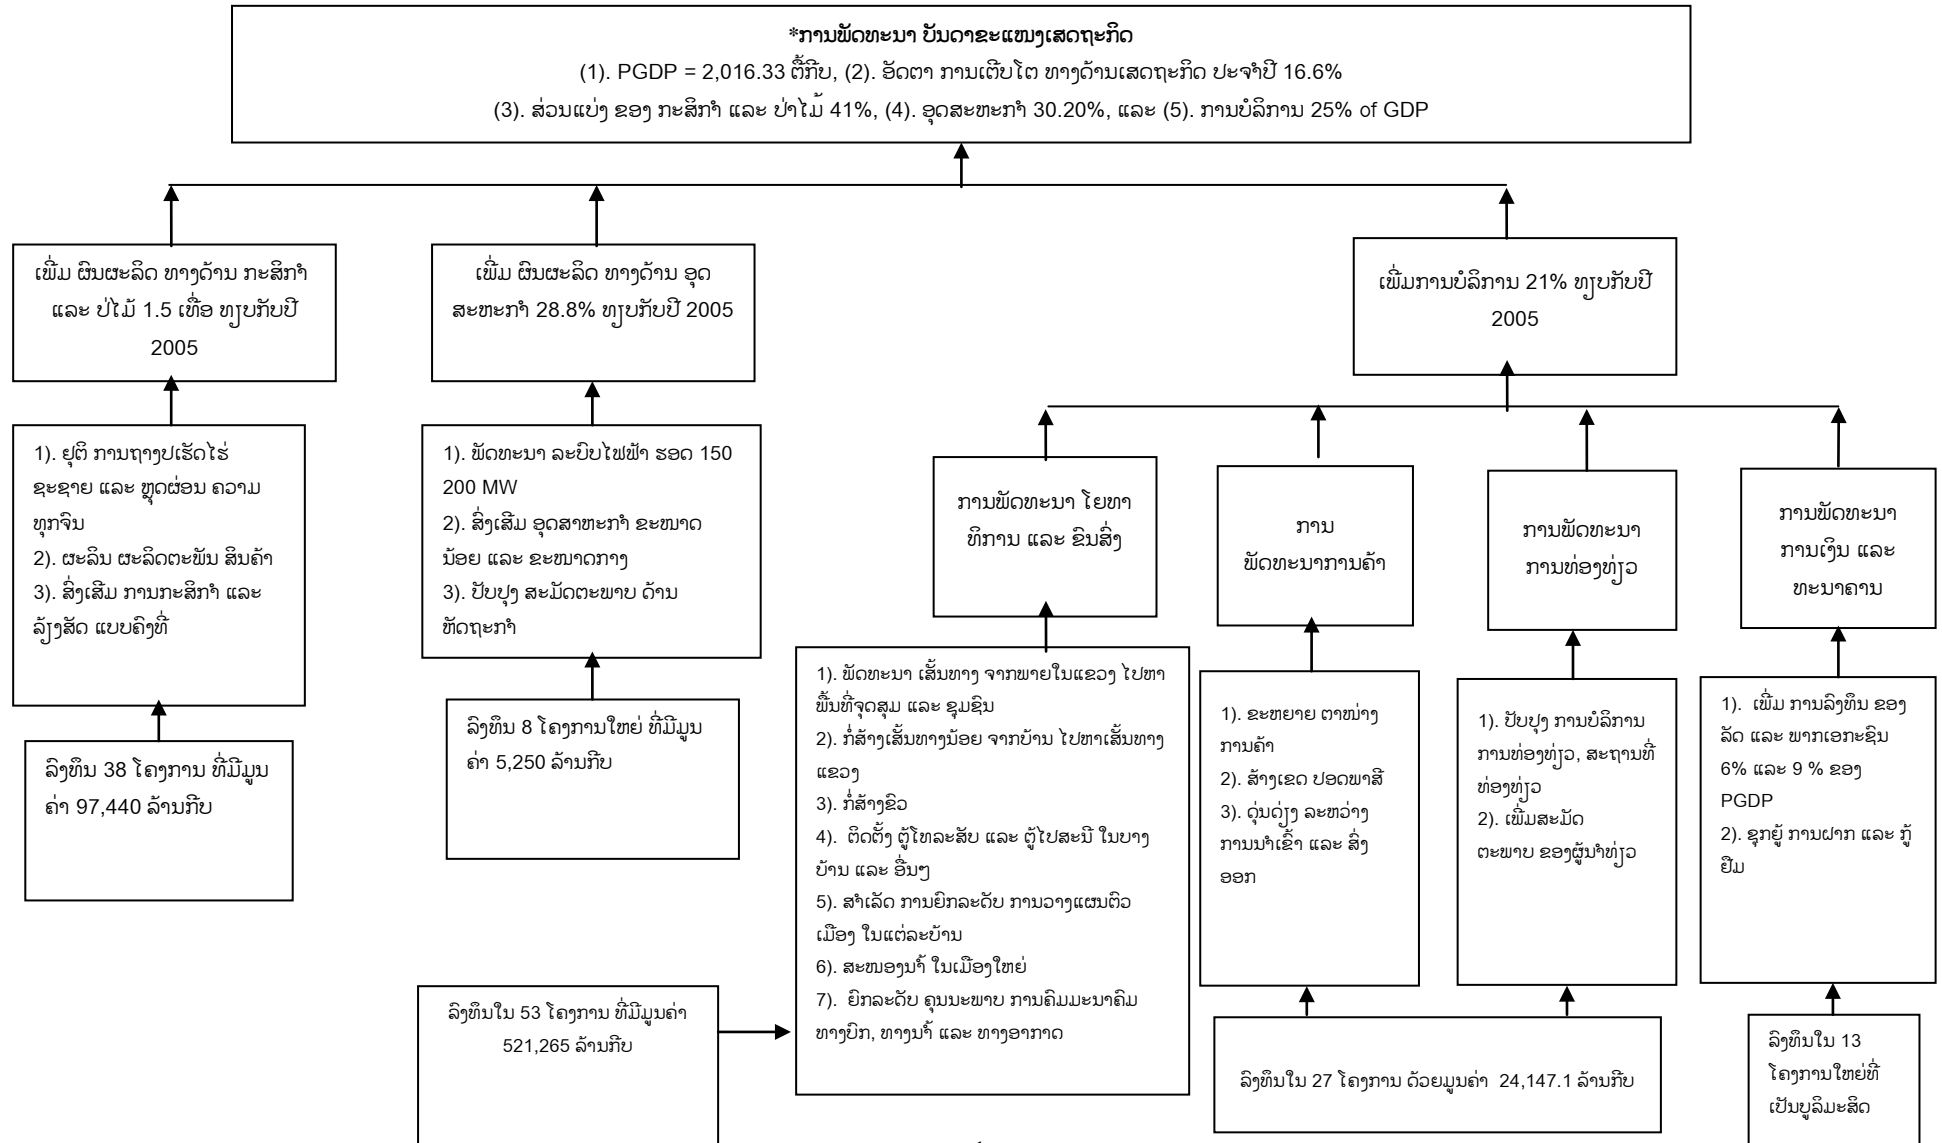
*ການພັດທະນາ ບັນດາຂະແໜງເສດຖະກິດ
(1). PGDP = 2,016.33 ຕື້ກີບ, (2). ອັດຕາ ການເຕີບໂຕ ທາງດ້ານເສດຖະກິດ ປະຈໍາປີ 16.6%
(3). ສ່ວນແບ່ງ ຂອງ ກະສິກໍາ ແລະ ປ່າໄມ້ 41%, (4). ອຸດສະຫະກໍາ 30.20%, ແລະ (5). ການບໍລິການ 25% of GDP

ເພີ່ມ ຜົນຜະລິດ ທາງດ້ານ ກະສິກໍາ ແລະ ປ່າໄມ້ 1.5 ເທື່ອ ທຽບກັບປີ 2005

1). ຍຸຕິ ການຖາງປເຮັດໄຮ່ ຊະຊາຍ ແລະ ຫຼຸດຜ່ອນ ຄວາມ ທຸກຈົນ
2). ຜະລິນ ຜະລິດຕະພັນ ສິນຄ້າ
3). ສົ່ງເສີມ ການກະສິກໍາ ແລະ ລ້ຽງສັດ ແບບຄົງທີ່

ລົງທຶນ 38 ໂຄງການ ທີ່ມີມູນ ຄ່າ 97,440 ລ້ານກີບ

ເພີ່ມ ຜົນຜະລິດ ທາງດ້ານ ອຸດ ສະຫະກໍາ 28.8% ທຽບກັບປີ 2005

1). ພັດທະນາ ລະບົບໄຟຟ້າ ຮອດ 150 200 MW
2). ສົ່ງເສີມ ອຸດສາຫະກໍາ ຂະໜາດ ນ້ອຍ ແລະ ຂະໜາດກາງ
3). ປັບປຸງ ສະມັດຕະພາບ ດ້ານ ຫັດຖະກໍາ

ລົງທຶນ 8 ໂຄງການໃຫຍ່ ທີ່ມີມູນ ຄ່າ 5,250 ລ້ານກີບ

ເພີ່ມການບໍລິການ 21% ທຽບກັບປີ 2005

ການພັດທະນາ ໂຍທາ ທິການ ແລະ ຂົນສົ່ງ

1). ພັດທະນາ ເສັ້ນທາງ ຈາກພາຍໃນແຂວງ ໄປຫາ ພື້ນທີ່ຈຸດສຸມ ແລະ ຊຸມຊົນ
2). ກໍ່ສ້າງເສັ້ນທາງນ້ອຍ ຈາກບ້ານ ໄປຫາເສັ້ນທາງ ແຂວງ
3). ກໍ່ສ້າງຂົວ
4). ຕິດຕັ້ງ ຕູ້ໂທລະສັບ ແລະ ຕູ້ໄປສະນີ ໃນບາງ ບ້ານ ແລະ ອື່ນໆ
5). ສໍາເລັດ ການຍົກລະດັບ ການວາງແຜນຕົວ ເມືອງ ໃນແຕ່ລະບ້ານ
6). ສະໜອງນໍ້າ ໃນເມືອງໃຫຍ່
7). ຍົກລະດັບ ຄຸນນະພາບ ການຄົມມະນາຄົມ ທາງບົກ, ທາງນໍ້າ ແລະ ທາງອາກາດ

ລົງທຶນໃນ 53 ໂຄງການ ທີ່ມີມູນຄ່າ 521,265 ລ້ານກີບ

ການ ພັດທະນາການຄ້າ

1). ຂະຫຍາຍ ຕາໜ່າງ ການຄ້າ
2). ສ້າງເຂດ ປອດພາສີ
3). ດຸ່ນດ່ຽງ ລະຫວ່າງ ການນໍາເຂົ້າ ແລະ ສົ່ງ ອອກ

ການພັດທະນາ ການທ່ອງທ່ຽວ

1). ປັບປຸງ ການບໍລິການ ການທ່ອງທ່ຽວ, ສະຖານທີ່ ທ່ອງທ່ຽວ
2). ເພີ່ມສະມັດ ຕະພາບ ຂອງຜູ້ນໍາທ່ຽວ

ລົງທຶນໃນ 27 ໂຄງການ ດ້ວຍມູນຄ່າ 24,147.1 ລ້ານກີບ

ການພັດທະນາ ການເງິນ ແລະ ທະນາຄານ

1). ເພີ່ມ ການລົງທຶນ ຂອງ ລັດ ແລະ ພາກເອກະຊົນ 6% ແລະ 9 % ຂອງ PGDP
2). ຊຸກຍູ້ ການຝາກ ແລະ ກູ້ຢືມ

ລົງທຶນໃນ 13 ໂຄງການໃຫຍ່ທີ່ ເປັນບູລິມະສິດ